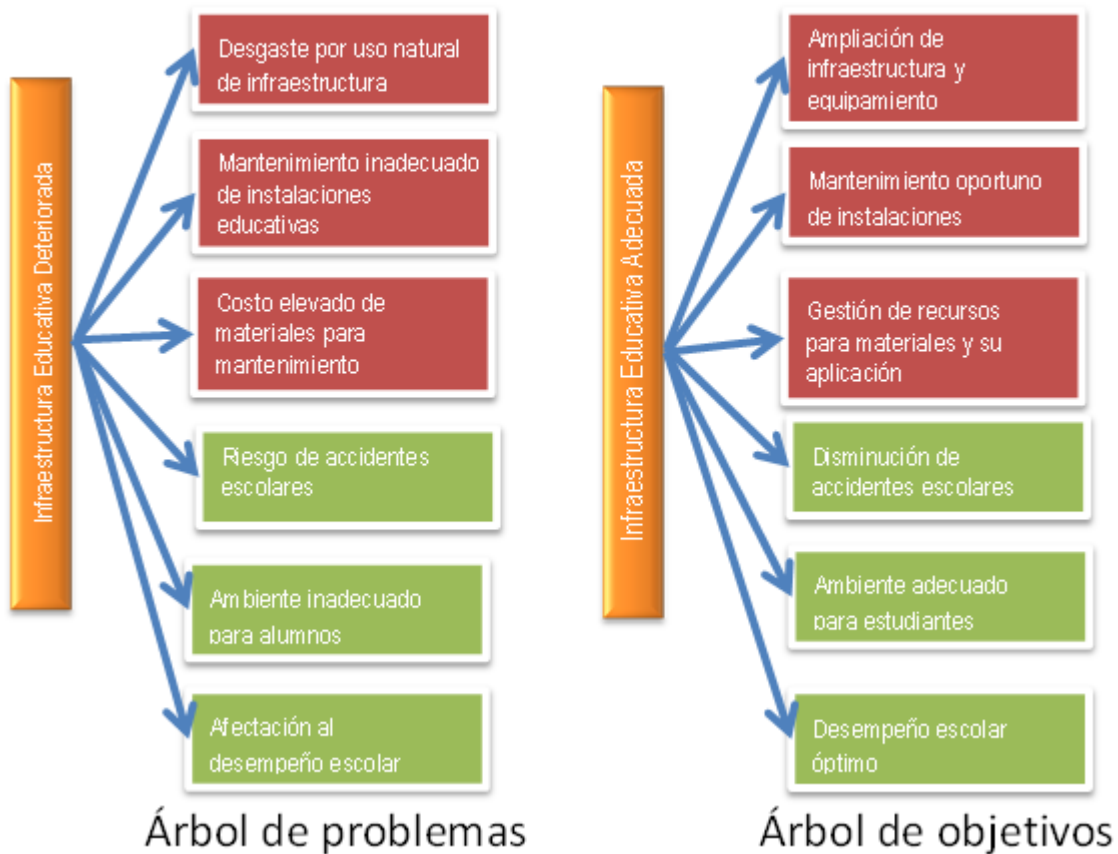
Infraestructura Educativa Deteriorada

Desgaste por uso natural de infraestructura

Mantenimiento inadecuado de instalaciones educativas

Costo elevado de materiales para mantenimiento

Riesgo de accidentes escolares

Ambiente inadecuado para alumnos

Afectación al desempeño escolar

Árbol de problemas

Infraestructura Educativa Adecuada

Ampliación de infraestructura y equipamiento

Mantenimiento oportuno de instalaciones

Gestión de recursos para materiales y su aplicación

Disminución de accidentes escolares

Ambiente adecuado para estudiantes

Desempeño escolar óptimo

Árbol de objetivos